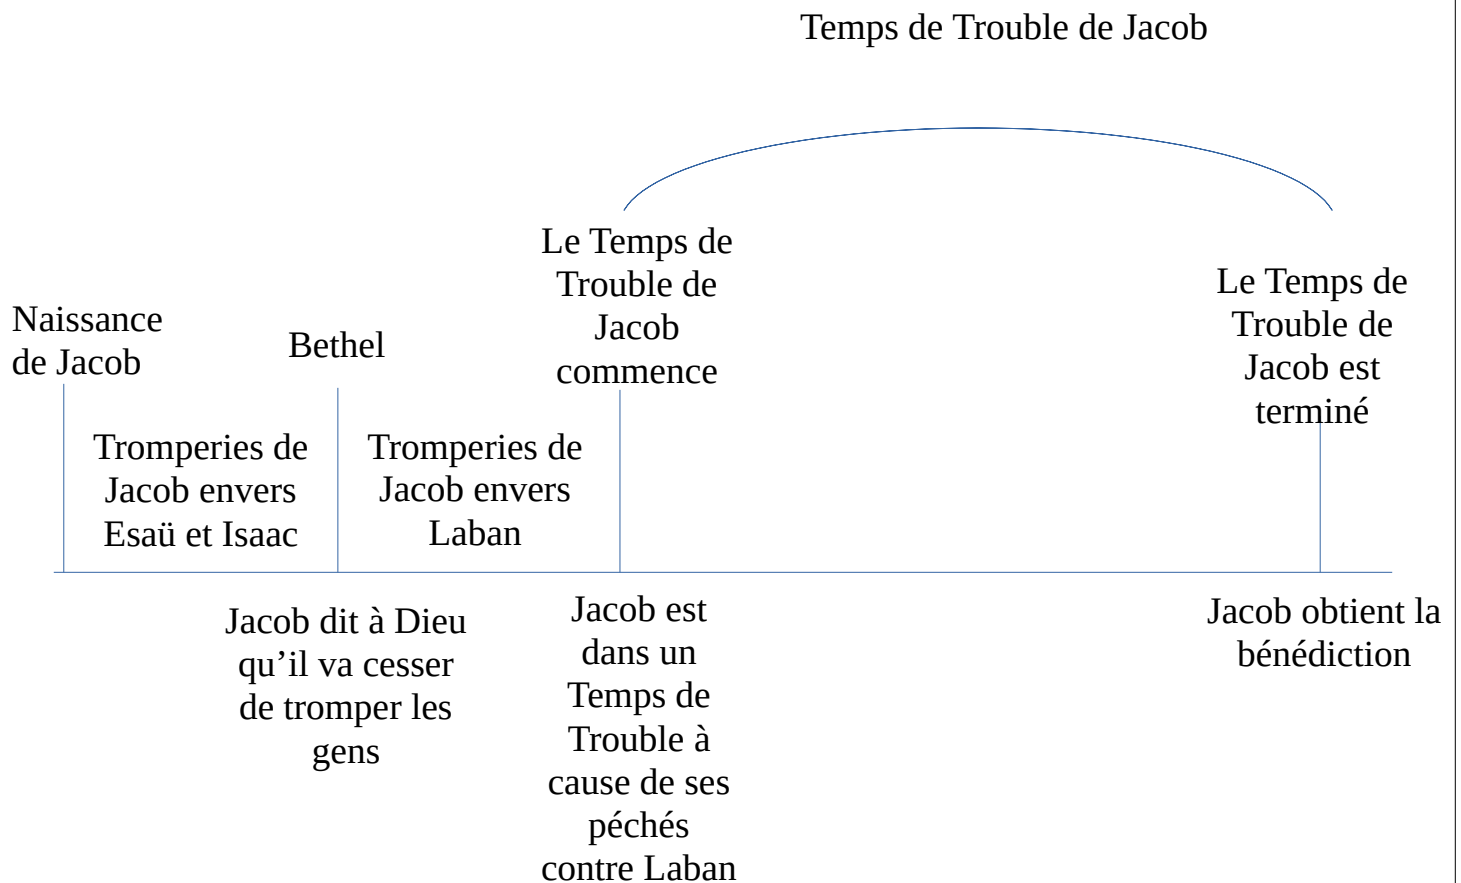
Temps de Trouble de Jacob

Naissance de Jacob

Bethel

Le Temps de Trouble de Jacob commence

Le Temps de Trouble de Jacob est terminé

Tromperies de Jacob envers Esaü et Isaac

Tromperies de Jacob envers Laban

Jacob dit à Dieu qu’il va cesser de tromper les gens

Jacob est dans un Temps de Trouble à cause de ses péchés contre Laban

Jacob obtient la bénédiction